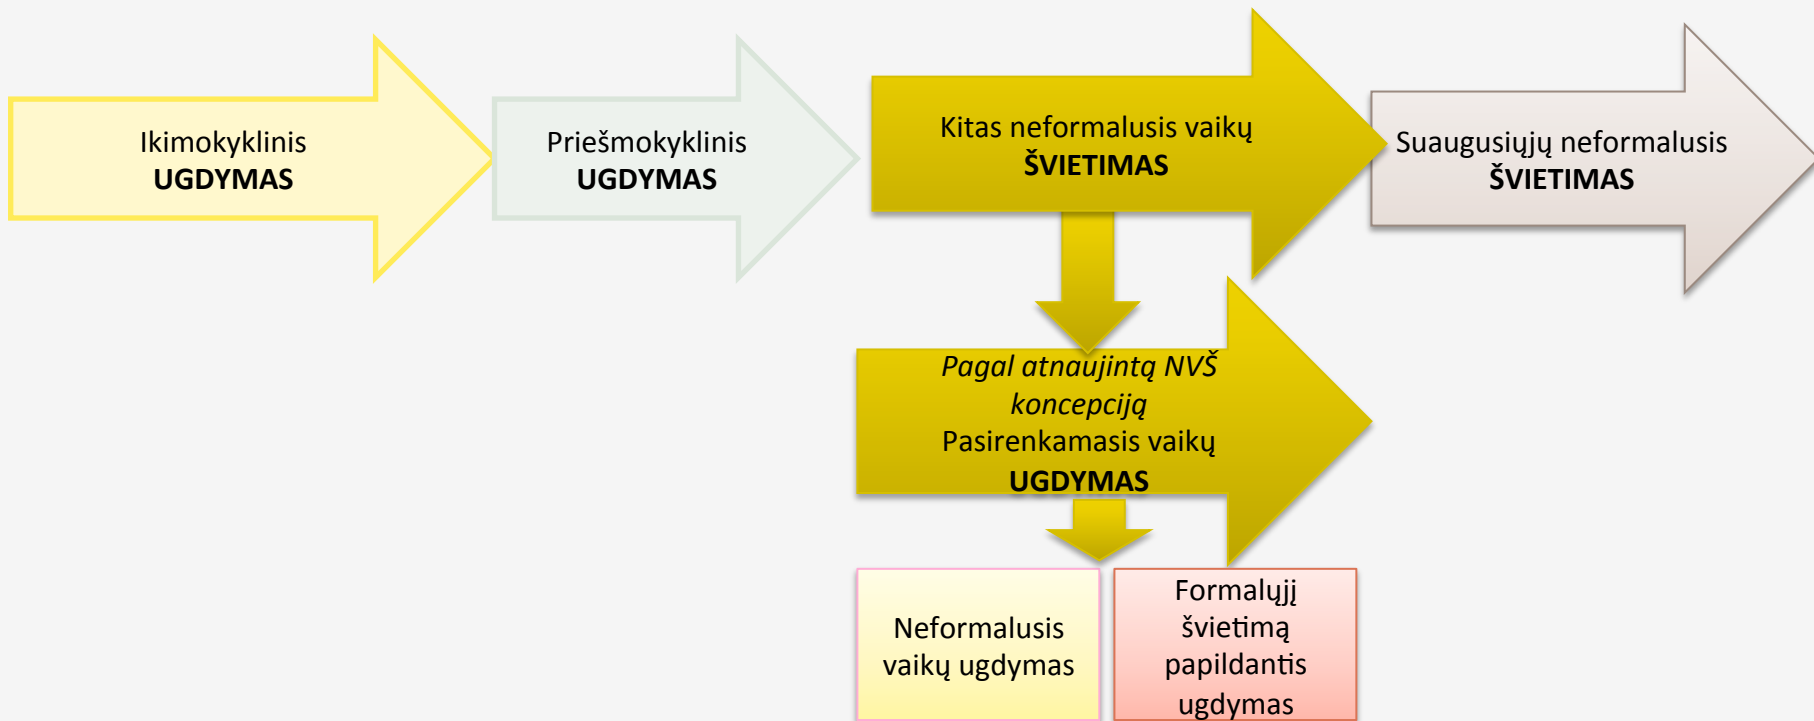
Ikimokyklinis
UGDYMAS

Priešmokyklinis
UGDYMAS

Kitas neformalusis vaikų
ŠVIETIMAS

Suaugusiųjų neformalusis
ŠVIETIMAS

*Pagal atnaujintą NVŠ koncepciją*
Pasirenkamasis vaikų
UGDYMAS

Neformalusis vaikų ugdymas

Formalųjį švietimą papildantis ugdymas